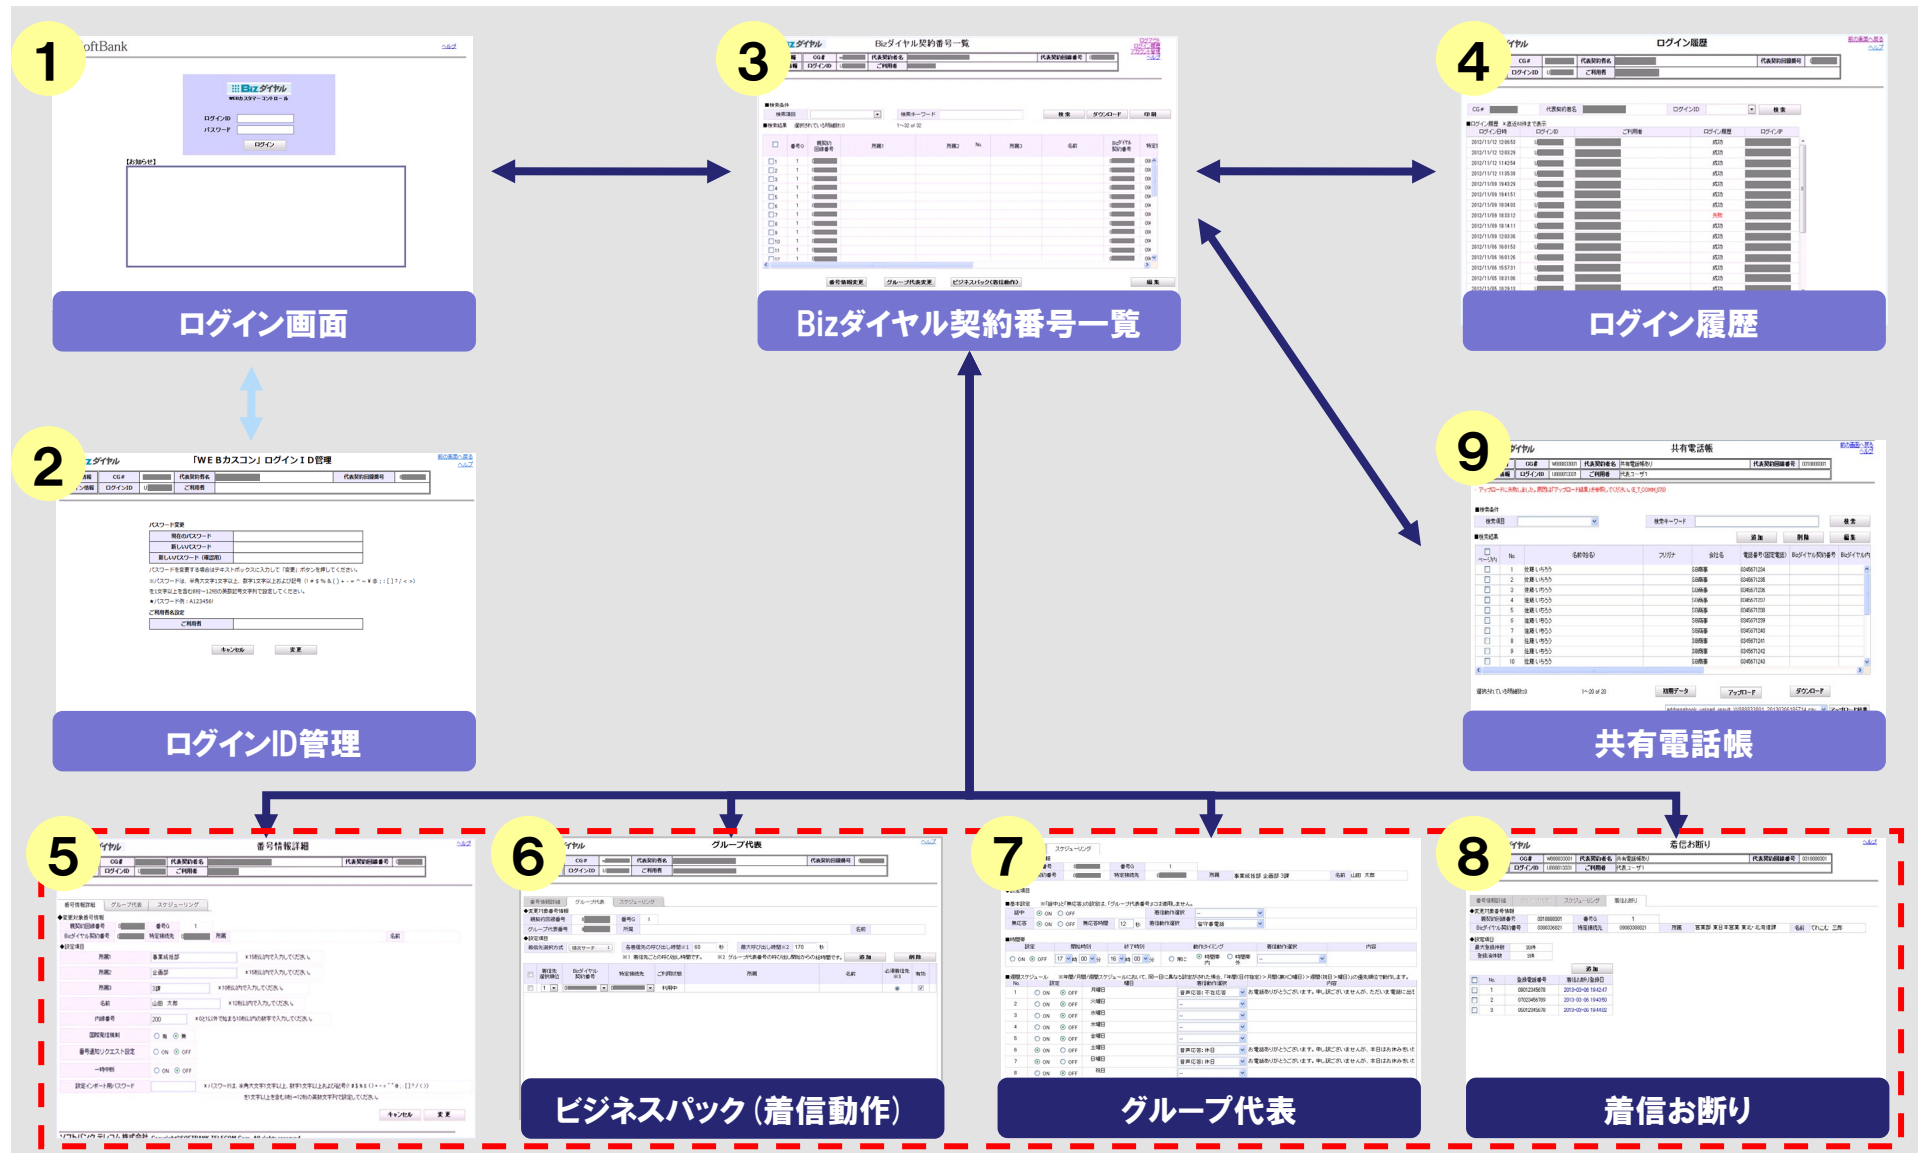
1
oftBank
Bizダイヤル
ログイン
【お知らせ】
ログイン画面

3
Bizダイヤル契約番号一覧
Bizダイヤル契約番号一覧

4
ログイン履歴
ログイン履歴

2
「ＷＥＢカスコン」ログインＩＤ管理
パスワード変更
キャンセル
変更
ログインID管理

9
共有電話帳
共有電話帳

5
番号情報詳細

6
グループ代表
ビジネスパック（着信動作）

7
グループ代表

8
着信お断り
着信お断り